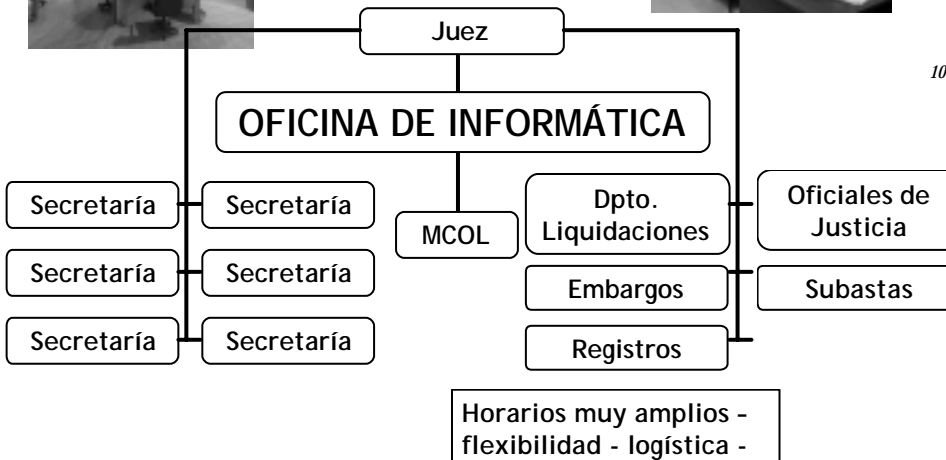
Juez

10

OFICINA DE INFORMÁTICA

Secretaría

Secretaría

Secretaría

Secretaría

Secretaría

Secretaría

MCOL

Dpto. Liquidaciones

Oficiales de Justicia

Embargos

Subastas

Registros

Horarios muy amplios - flexibilidad - logística -